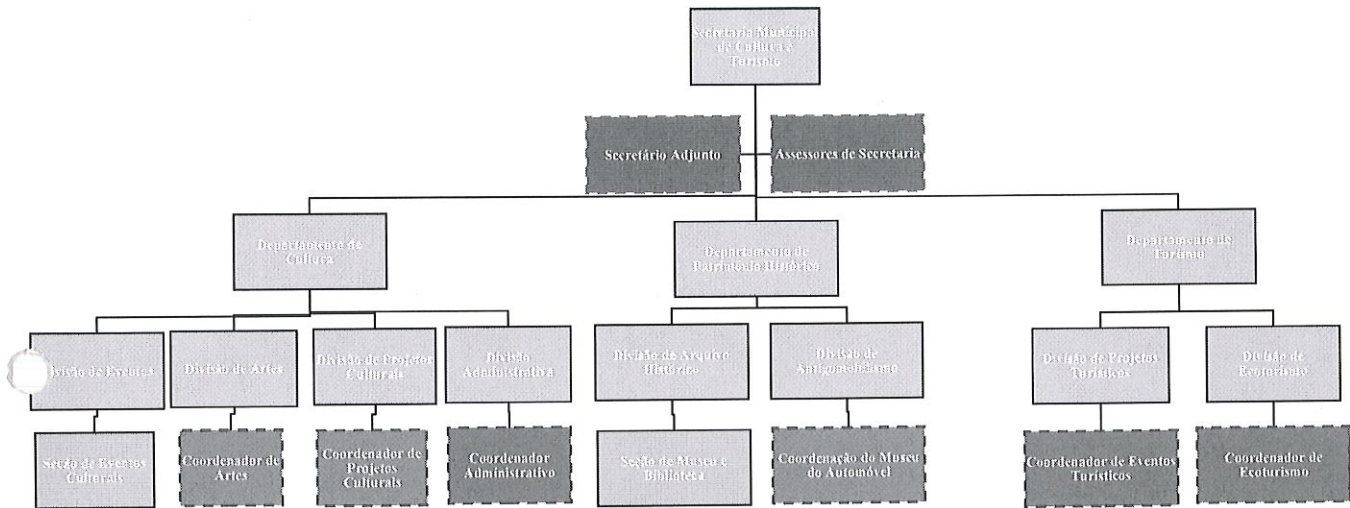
Secretaria Municipal de Cultura e Turismo

Secretário Adjunto

Assessores de Secretaria

Departamento de Cultura

Departamento de Patrimônio Histórico

Departamento de Turismo

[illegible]ivisão de Eventos

Divisão de Artes

Divisão de Projetos Culturais

Divisão Administrativa

Divisão de Arquivo Histórico

Divisão de Antigomobilismo

Divisão de Projetos Turísticos

Divisão de Ecoturismo

Seção de Eventos Culturais

Coordenador de Artes

Coordenador do Projetos Culturais

Coordenador Administrativo

Seção de Museu e Biblioteca

Coordenação do Museu do Automóvel

Coordenador de Eventos Turísticos

Coordenador de Ecoturismo